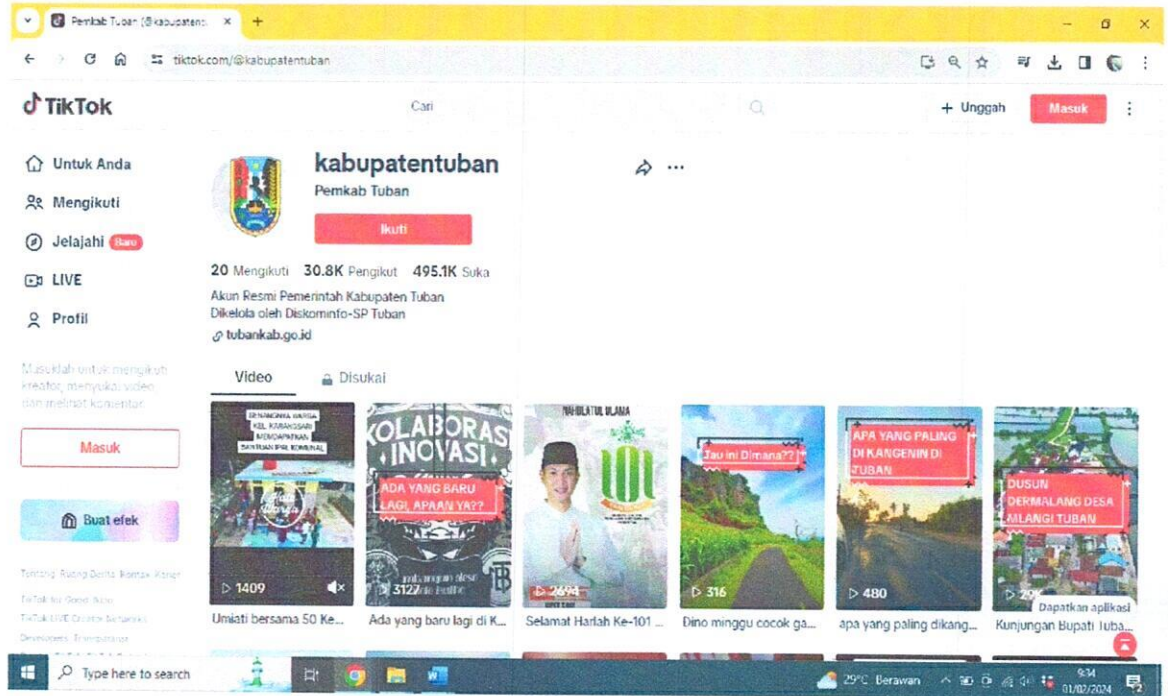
Pemkab Tuban (@kabupatent ×
+
tiktok.com/@kabupatentuban

TikTok
Cari
+ Unggah
Masuk

Untuk Anda
Mengikuti
Jelajahi Baru
LIVE
Profil

Masuklah untuk mengikuti kreator, menyukai video, dan melihat komentar.

Masuk

Buat efek

Tentang Ruang Berita Kontak Karier
TikTok for Good Iklan
TikTok LIVE Creator Networks
Developers Transparansi

kabupatentuban
Pemkab Tuban
Ikuti

20 Mengikuti 30.8K Pengikut 495.1K Suka

Akun Resmi Pemerintah Kabupaten Tuban
Dikelola oleh Diskominfo-SP Tuban
tubankab.go.id

Video
Disukai

SENANGNYA WARGA KEL KARANGSARI MENDAPATKAN BANTUAN IPAL KOMUNAL
1409
Umiati bersama 50 Ke...

KOLABORASI INOVASI
ADA YANG BARU LAGI, APAAN YA??
3127
Ada yang baru lagi di K...

NAHDLATUL ULAMA
2694
Selamat Harlah Ke-101 ...

Tau ini Dimana??
316
Dino minggu cocok ga...

APA YANG PALING DI KANGENIN DI TUBAN
480
apa yang paling dikang...

DUSUN DERMALANG DESA MLANGI TUBAN
29K
Dapatkan aplikasi
Kunjungan Bupati Tuba...

Type here to search
29°C Berawan
9:34
01/02/2024